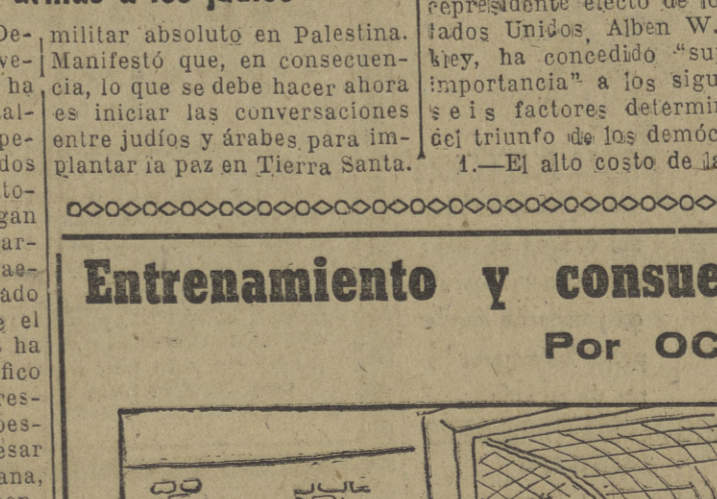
armas a los judíos

De-
ve-
ha
al-
pe-
dos
to-
gan
ar-
ae-
ado
el
ha
fico
res-
pes-
ésar
ana,

militar absoluto en Palestina. Manifestó que, en consecuencia, lo que se debe hacer ahora es iniciar las conversaciones entre judíos y árabes para implantar la paz en Tierra Santa.

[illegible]presidente electo de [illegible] tados Unidos, Alben W. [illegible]kley, ha concedido "su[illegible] importancia" a los sigu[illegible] s e i s factores determi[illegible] del triunfo de los demóc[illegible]
1.—El alto costo de la

Entrenamiento y consue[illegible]

Por OC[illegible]